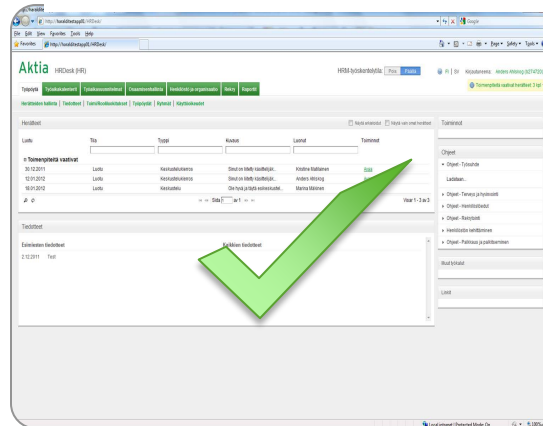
http://hrdesktapp/HRDesk/
File Edit View Favorites Tools Help
Favorites http://hrdesktapp/HRDesk/
Google
Page Safety Tools

Aktia HRDesk (HR)
HRM-työskentelytila: Pois Päällä
Työpöytä Työsuhdeasiat Työsuhteensolmiminen Osaamisenhallinta Henkilöt ja organisaatio Raportit
Herätteiden hallinta | Tiedotteet | Toimihenkilöasiakirjat | Työpöytä | Työtehtävät
Fi | Sv Kirjautuneena Anders Ahlskog
Toimenpiteitä vaativat herätteet: 3 kpl

Herätteet
Näytä arkistoidut Näytä vain omat herätteet

| Luotu | Tila | Tyyppi | Kuvaus | Luonut | Toiminnot |
|---|---|---|---|---|---|
| Toimenpiteitä vaativat | | | | | |
| 30.12.2011 | Luotu | Keskustelukierros | Sinut on lisätty käsittelijäk... | Kristiina Mattilainen | Siirry |
| 12.01.2012 | Luotu | Keskustelukierros | Sinut on lisätty käsittelijäk... | Anders Ahlskog | |
| 18.01.2012 | Luotu | Keskustelu | Ole hyvä ja täytä esitietoukset... | Marina Mäkinen | |

Sivu 1 of 1
Vasen 1 - 3 of 3

Tiedotteet
Esimiesten tiedotteet
Kaikkien tiedotteet
2.12.2011 Test

Toiminnot
Ohjeet
Ohjeet - Työsuhde
Ladataan...
Ohjeet - Tarveja ja hyvinvointi
Ohjeet - Henkilöstöedut
Ohjeet - Rekrytointi
Henkilöstön kehittäminen
Ohjeet - Palkkaus ja palkitseminen
Muut työkalut
Linkit

Local intranet | Protected Mode: On
100%